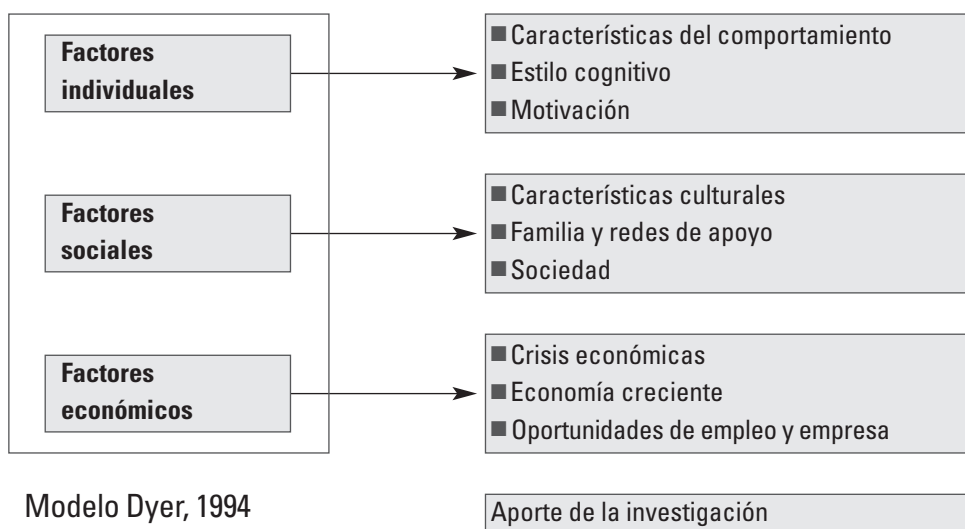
Factores individuales

Factores sociales

Factores económicos

■ Características del comportamiento
■ Estilo cognitivo
■ Motivación

■ Características culturales
■ Familia y redes de apoyo
■ Sociedad

■ Crisis económicas
■ Economía creciente
■ Oportunidades de empleo y empresa

Modelo Dyer, 1994

Aporte de la investigación